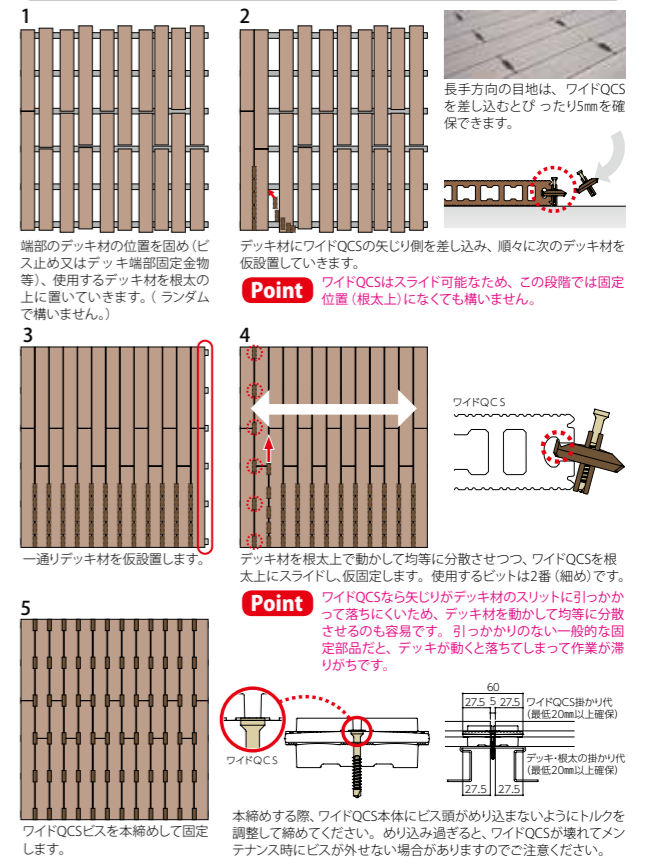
1

端部のデッキ材の位置を固め（ビス止め又はデッキ端部固定金物等）、使用するデッキ材を根太の上に置いていきます。（ランダムで構いません。）

2

長手方向の目地は、ワイドQCSを差し込むとぴったり5㎜を確保できます。

デッキ材にワイドQCSの矢じり側を差し込み、順々に次のデッキ材を仮設置していきます。

Point ワイドQCSはスライド可能なため、この段階では固定位置（根太上）になくても構いません。

3

一通りデッキ材を仮設置します。

4

ワイドQCS

デッキ材を根太上で動かして均等に分散させつつ、ワイドQCSを根太上にスライドし、仮固定します。使用するビットは2番（細め）です。

Point ワイドQCSなら矢じりがデッキ材のスリットに引っかかって落ちにくいため、デッキ材を動かして均等に分散させるのも容易です。引っかかりのない一般的な固定部品だと、デッキが動くと落ちてしまって作業が滞りがちです。

5

ワイドQCSビスを本締めして固定します。

ワイドQCS

60
27.5 5 27.5
ワイドQCS掛かり代（最低20㎜以上確保）
デッキ・根太の掛かり代（最低20㎜以上確保）
27.5 27.5

本締めする際、ワイドQCS本体にビス頭がめり込まないようにトルクを調整して締めてください。めり込み過ぎると、ワイドQCSが壊れてメンテナンス時にビスが外せない場合がありますのでご注意ください。